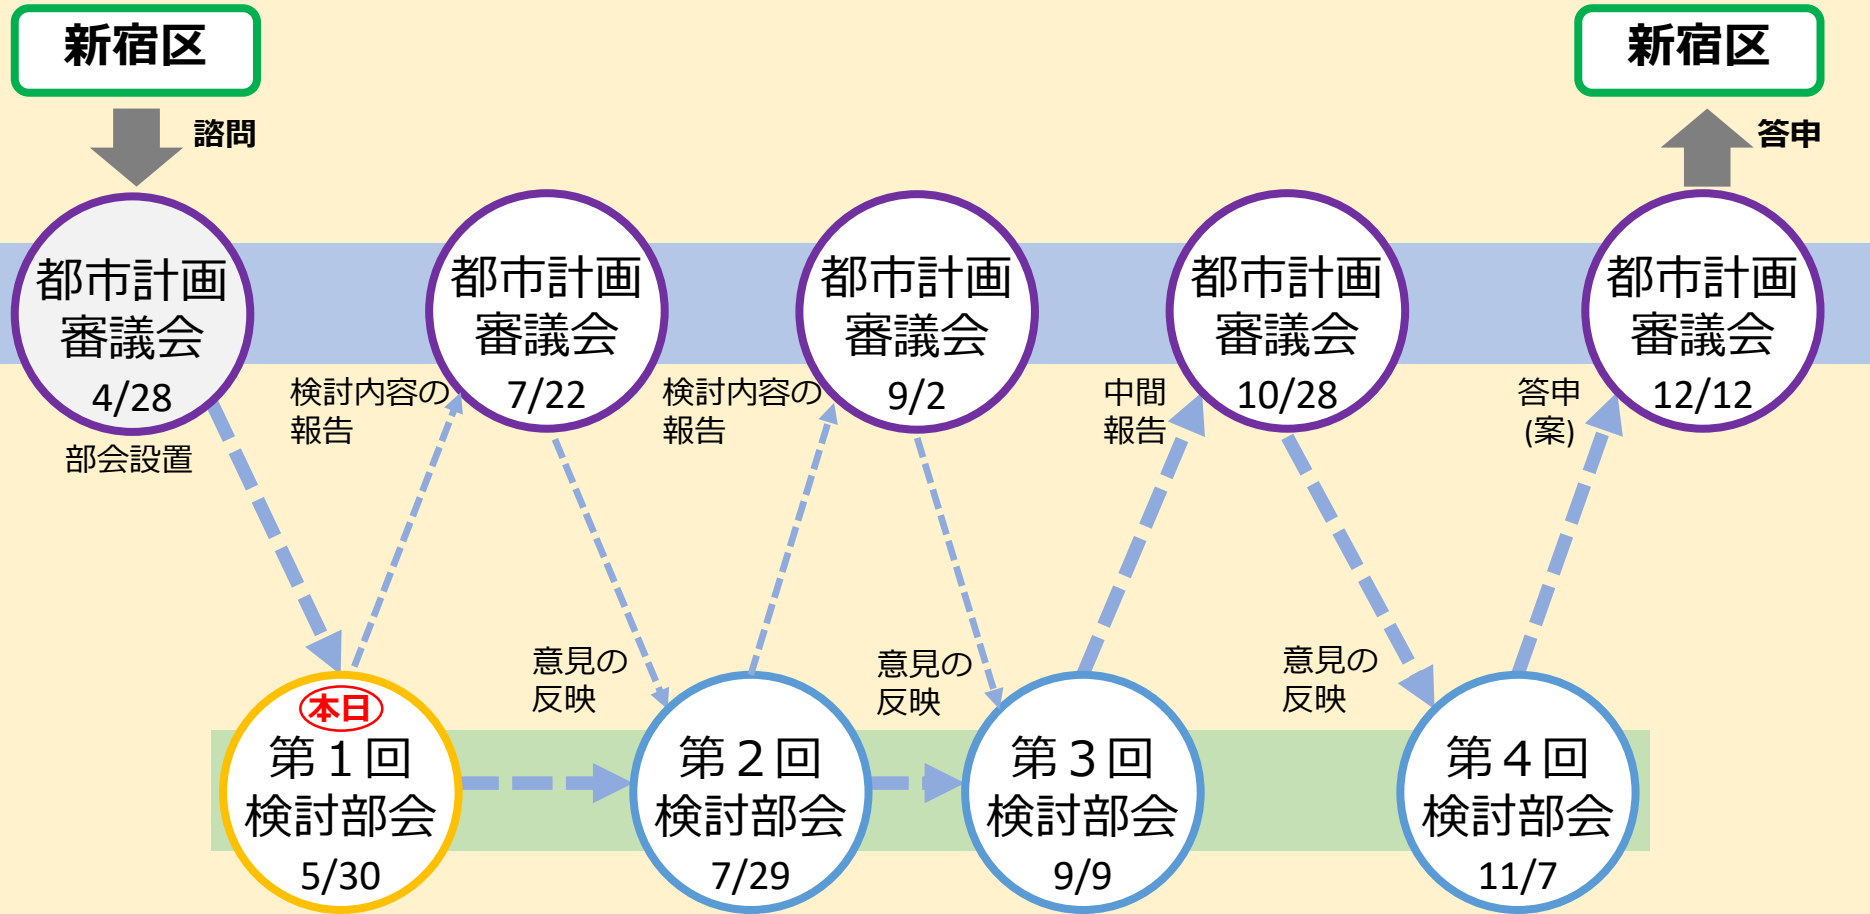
新宿区

諮問

新宿区

答申

都市計画審議会
4/28

部会設置

検討内容の報告

都市計画審議会
7/22

検討内容の報告

都市計画審議会
9/2

中間報告

都市計画審議会
10/28

答申(案)

都市計画審議会
12/12

意見の反映

意見の反映

意見の反映

本日
第１回
検討部会
5/30

第２回
検討部会
7/29

第３回
検討部会
9/9

第４回
検討部会
11/7